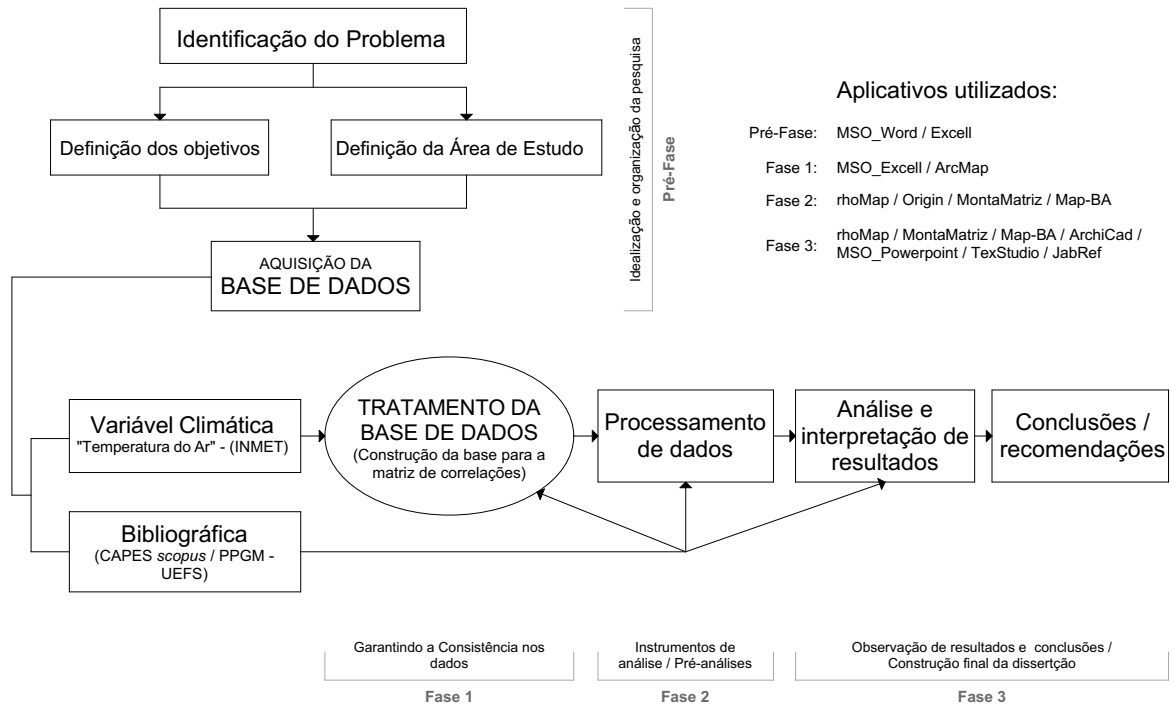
Identificação do Problema

Definição dos objetivos

Definição da Área de Estudo

AQUISIÇÃO DA
BASE DE DADOS

Idealização e organização da pesquisa

Pré-Fase

Aplicativos utilizados:

Pré-Fase: MSO_Word / Excell

Fase 1: MSO_Excell / ArcMap

Fase 2: rhoMap / Origin / MontaMatriz / Map-BA

Fase 3: rhoMap / MontaMatriz / Map-BA / ArchiCad / MSO_Powerpoint / TexStudio / JabRef

Variável Climática
"Temperatura do Ar" - (INMET)

TRATAMENTO DA BASE DE DADOS
(Construção da base para a matriz de correlações)

Processamento de dados

Análise e interpretação de resultados

Conclusões / recomendações

Bibliográfica
(CAPES *scopus* / PPGM - UEFS)

Garantindo a Consistência nos dados

Fase 1

Instrumentos de análise / Pré-análises

Fase 2

Observação de resultados e conclusões / Construção final da dissertção

Fase 3